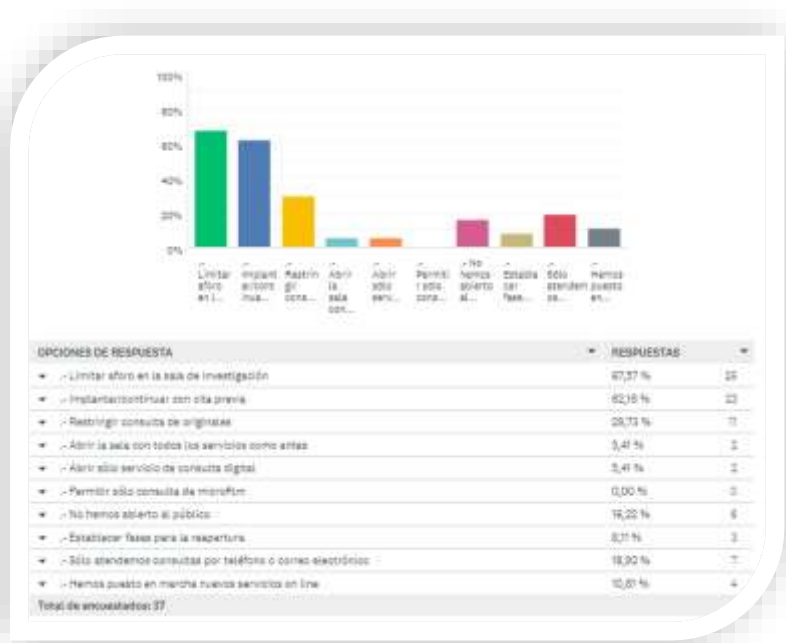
100%

80%

60%

40%

20%

0%

.- Limitar aforo en l...

.- Implantar/continua...

.- Restringir cons...

.- Abrir la sala con...

.- Abrir sólo servi...

.- Permitir sólo cons...

.- No hemos abierto al...

.- Establecer fase...

.- Sólo atendemos co...

.- Hemos puesto en...

| OPCIONES DE RESPUESTA | RESPUESTAS | |
|---|---|---|
| .- Limitar aforo en la sala de investigación | 67,57 % | 25 |
| .- Implantar/continuar con cita previa | 62,16 % | 23 |
| .- Restringir consulta de originales | 29,73 % | 11 |
| .- Abrir la sala con todos los servicios como antes | 5,41 % | 2 |
| .- Abrir sólo servicio de consulta digital | 5,41 % | 2 |
| .- Permitir sólo consulta de microfilm | 0,00 % | 0 |
| .- No hemos abierto al público | 16,22 % | 6 |
| .- Establecer fases para la reapertura | 8,11 % | 3 |
| .- Sólo atendemos consultas por teléfono o correo electrónico | 18,92 % | 7 |
| .- Hemos puesto en marcha nuevos servicios on line | 10,81 % | 4 |
| Total de encuestados: 37 | | |